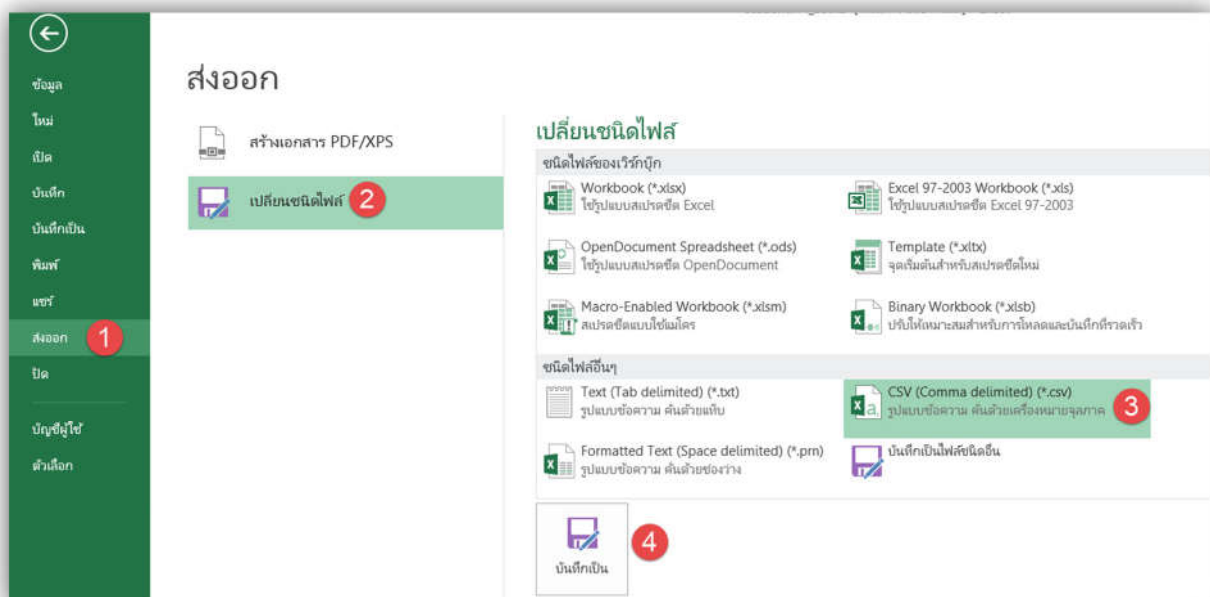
ข้อมูล
ใหม่
เปิด
บันทึก
บันทึกเป็น
พิมพ์
แชร์
ส่งออก 1
ปิด
บัญชีผู้ใช้
ตัวเลือก

ส่งออก

สร้างเอกสาร PDF/XPS

เปลี่ยนชนิดไฟล์ 2

เปลี่ยนชนิดไฟล์

ชนิดไฟล์ของเวิร์กบุ๊ก

Workbook (*.xlsx)
ใช้รูปแบบสเปรดชีต Excel

Excel 97-2003 Workbook (*.xls)
ใช้รูปแบบสเปรดชีต Excel 97-2003

OpenDocument Spreadsheet (*.ods)
ใช้รูปแบบสเปรดชีต OpenDocument

Template (*.xltx)
จุดเริ่มต้นสำหรับสเปรดชีตใหม่

Macro-Enabled Workbook (*.xlsm)
สเปรดชีตแบบใช้แมโคร

Binary Workbook (*.xlsb)
ปรับให้เหมาะสมสำหรับการโหลดและบันทึกที่รวดเร็ว

ชนิดไฟล์อื่นๆ

Text (Tab delimited) (*.txt)
รูปแบบข้อความ คั่นด้วยแท็บ

CSV (Comma delimited) (*.csv)
รูปแบบข้อความ คั่นด้วยเครื่องหมายจุลภาค 3

Formatted Text (Space delimited) (*.prn)
รูปแบบข้อความ คั่นด้วยช่องว่าง

บันทึกเป็นไฟล์ชนิดอื่น

บันทึกเป็น 4